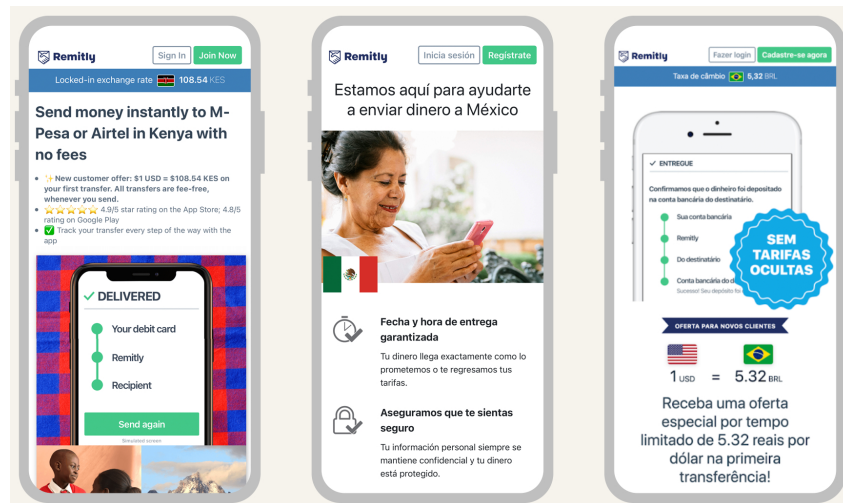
Remitly
Sign In
Join Now
Locked-in exchange rate 108.54 KES

Send money instantly to M-Pesa or Airtel in Kenya with no fees

✨ New customer offer: $1 USD = $108.54 KES on your first transfer. All transfers are fee-free, whenever you send.
⭐⭐⭐⭐⭐ 4.9/5 star rating on the App Store; 4.8/5 rating on Google Play
✅ Track your transfer every step of the way with the app

✓ DELIVERED
Your debit card
Remitly
Recipient
Send again
Simulated screen

Remitly
Inicia sesión
Regístrate

Estamos aquí para ayudarte a enviar dinero a México

Fecha y hora de entrega garantizada
Tu dinero llega exactamente como lo prometemos o te regresamos tus tarifas.

Aseguramos que te sientas seguro
Tu información personal siempre se mantiene confidencial y tu dinero está protegido.

Remitly
Fazer login
Cadastre-se agora
Taxa de câmbio 5,32 BRL

✓ ENTREGUE
Confirmamos que o dinheiro foi depositado na conta bancária do destinatário.
Sua conta bancária
Remitly
Do destinatário
Conta bancária do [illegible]
Sucesso! Seu depósito foi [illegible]

SEM TARIFAS OCULTAS

OFERTA PARA NOVOS CLIENTES
1 USD = 5.32 BRL

Receba uma oferta especial por tempo limitado de 5.32 reais por dólar na primeira transferência!